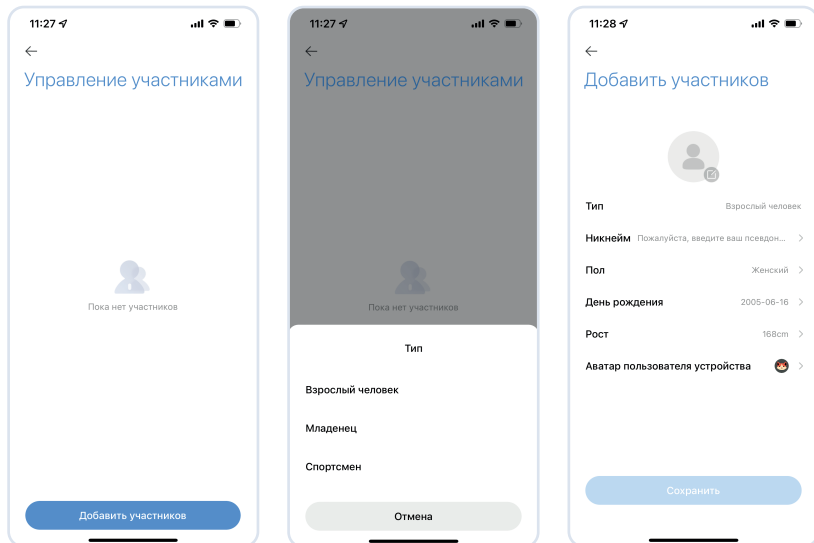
11:27

Управление участниками

Пока нет участников

Добавить участников

11:27

Управление участниками

Пока нет участников

Тип

Взрослый человек

Младенец

Спортсмен

Отмена

11:28

Добавить участников

Тип Взрослый человек

Никнейм Пожалуйста, введите ваш псевдон

Пол Женский

День рождения 2005-06-16

Рост 168cm

Аватар пользователя устройства

Сохранить